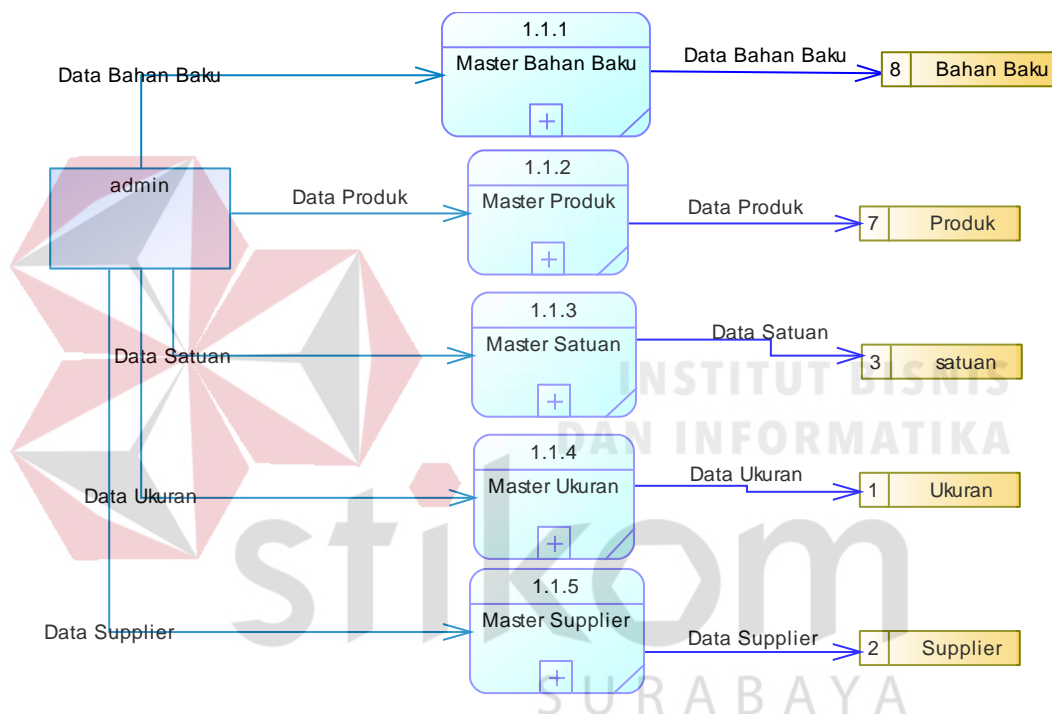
1.1.1
Master Bahan Baku
Data Bahan Baku
Data Bahan Baku
8 Bahan Baku

admin

1.1.2
Master Produk
Data Produk
Data Produk
7 Produk

1.1.3
Master Satuan
Data Satuan
Data Satuan
3 satuan

1.1.4
Master Ukuran
Data Ukuran
Data Ukuran
1 Ukuran

1.1.5
Master Supplier
Data Supplier
Data Supplier
2 Supplier

INSTITUT BISNIS DAN INFORMATIKA
stikom
SURABAYA